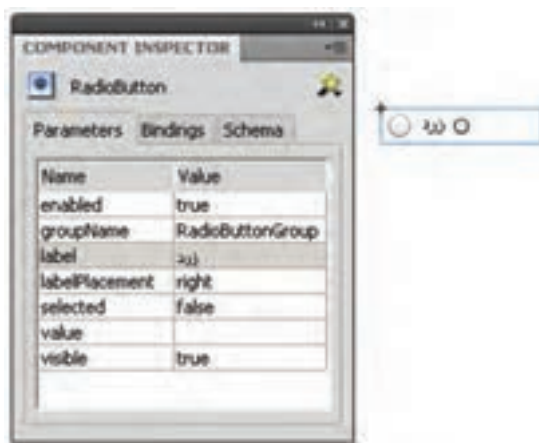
COMPONENT INSPECTOR

RadioButton

Parameters | Bindings | Schema

| Name | Value |
|---|---|
| enabled | true |
| groupName | RadioButtonGroup |
| label | زرد |
| labelPlacement | right |
| selected | false |
| value | |
| visible | true |

زرد O